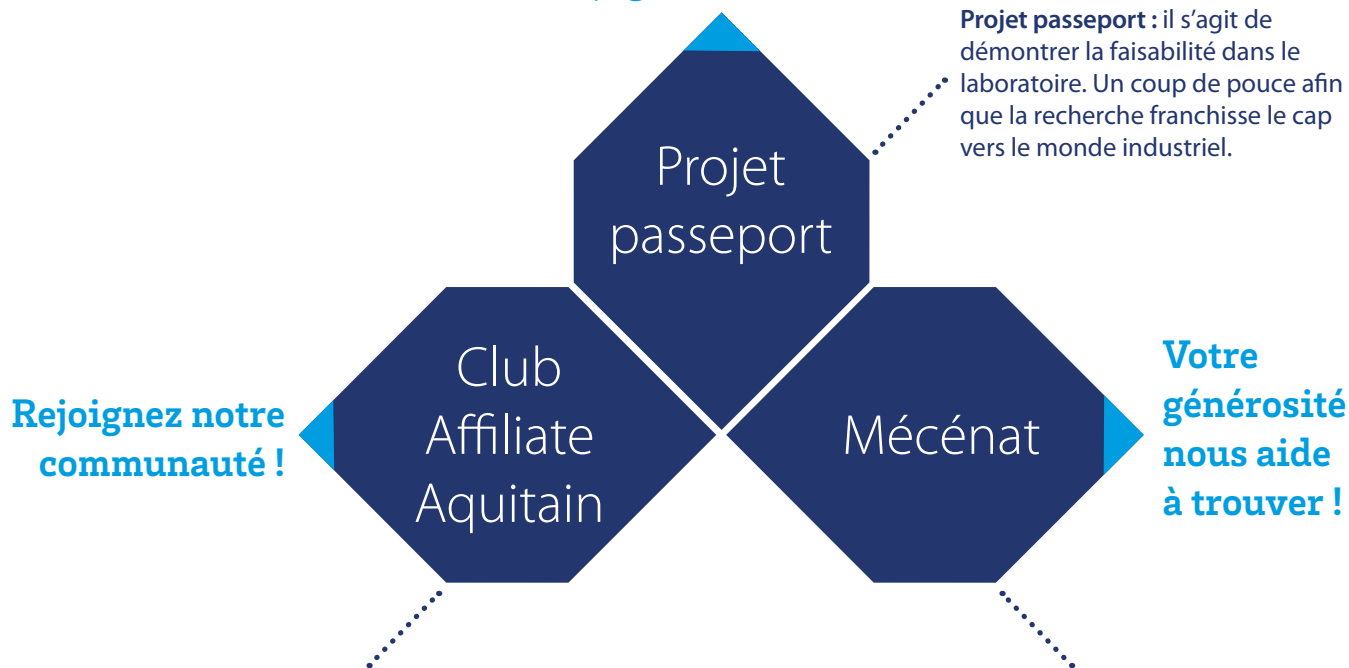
Projet passeport : il s'agit de démontrer la faisabilité dans le laboratoire. Un coup de pouce afin que la recherche franchisse le cap vers le monde industriel.

Projet passeport

Rejoignez notre communauté !

Club Affiliate Aquitain

Mécénat

Votre générosité nous aide à trouver !